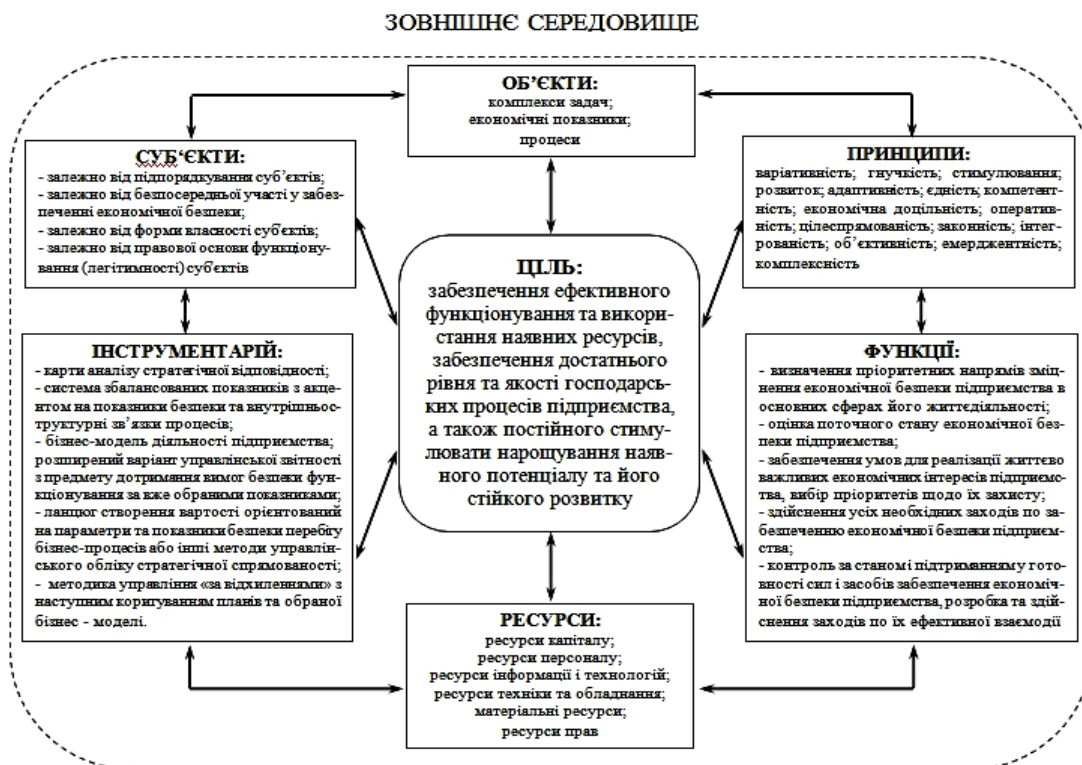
ЗОВНІШНЄ СЕРЕДОВИЩЕ

ОБ'ЄКТИ:
комплекси задач;
економічні показники;
процеси

СУБ'ЄКТИ:
- залежно від підпорядкування суб'єктів;
- залежно від безпосередньої участі у забезпеченні економічної безпеки;
- залежно від форми власності суб'єктів;
- залежно від правової основи функціонування (легітимності) суб'єктів

ПРИНЦИПИ:
варіативність; гнучкість; стимулювання; розвиток; адаптивність; єдність; компетентність; економічна доцільність; оперативність; цілеспрямованість; законність; інтегрованість; об'єктивність; емерджентність; комплексність

ЦІЛЬ:
забезпечення ефективного функціонування та використання наявних ресурсів, забезпечення достатнього рівня та якості господарських процесів підприємства, а також постійного стимулювати нарощування наявного потенціалу та його стійкого розвитку

ІНСТРУМЕНТАРІЙ:
- карти аналізу стратегічної відповідності;
- система збалансованих показників з акцентом на показники безпеки та внутрішньоструктурні зв'язки процесів;
- бізнес-модель діяльності підприємства; розширений варіант управлінської звітності з предмету дотримання вимог безпеки функціонування за вже обраними показниками;
- ланцюг створення вартості орієнтований на параметри та показники безпеки перебігу бізнес-процесів або інші методи управлінського обліку стратегічної спрямованості;
- методика управління «за відхиленнями» з наступним коригуванням планів та обраної бізнес - моделі.

ФУНКЦІЇ:
- визначення пріоритетних напрямів зміцнення економічної безпеки підприємства в основних сферах його життєдіяльності;
- оцінка поточного стану економічної безпеки підприємства;
- забезпечення умов для реалізації життєво важливих економічних інтересів підприємства, вибір пріоритетів щодо їх захисту;
- здійснення усіх необхідних заходів по забезпеченню економічної безпеки підприємства;
- контроль за станом і підтриманням у готовності сил і засобів забезпечення економічної безпеки підприємства, розробка та здійснення заходів по їх ефективної взаємодії

РЕСУРСИ:
ресурси капіталу;
ресурси персоналу;
ресурси інформації і технологій;
ресурси техніки та обладнання;
матеріальні ресурси;
ресурси прав